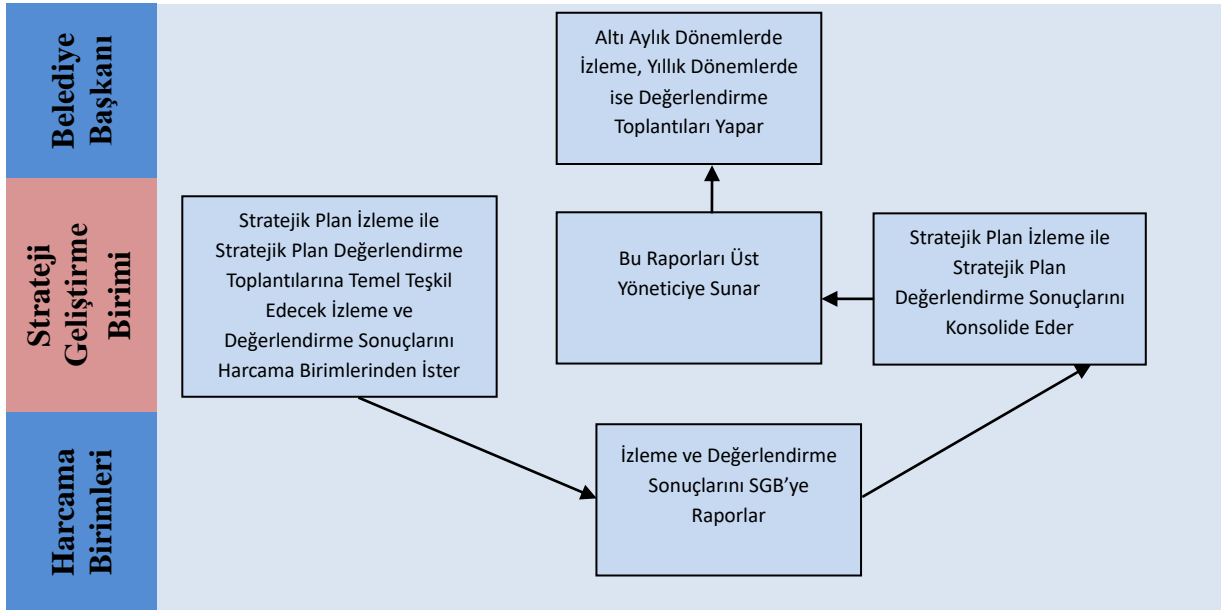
Belediye Başkanı

Altı Aylık Dönemlerde İzleme, Yıllık Dönemlerde ise Değerlendirme Toplantıları Yapar

Strateji Geliştirme Birimi

Stratejik Plan İzleme ile Stratejik Plan Değerlendirme Toplantılarına Temel Teşkil Edecek İzleme ve Değerlendirme Sonuçlarını Harcama Birimlerinden İster

Bu Raporları Üst Yöneticiye Sunar

Stratejik Plan İzleme ile Stratejik Plan Değerlendirme Sonuçlarını Konsolide Eder

Harcama Birimleri

İzleme ve Değerlendirme Sonuçlarını SGB'ye Raporlar